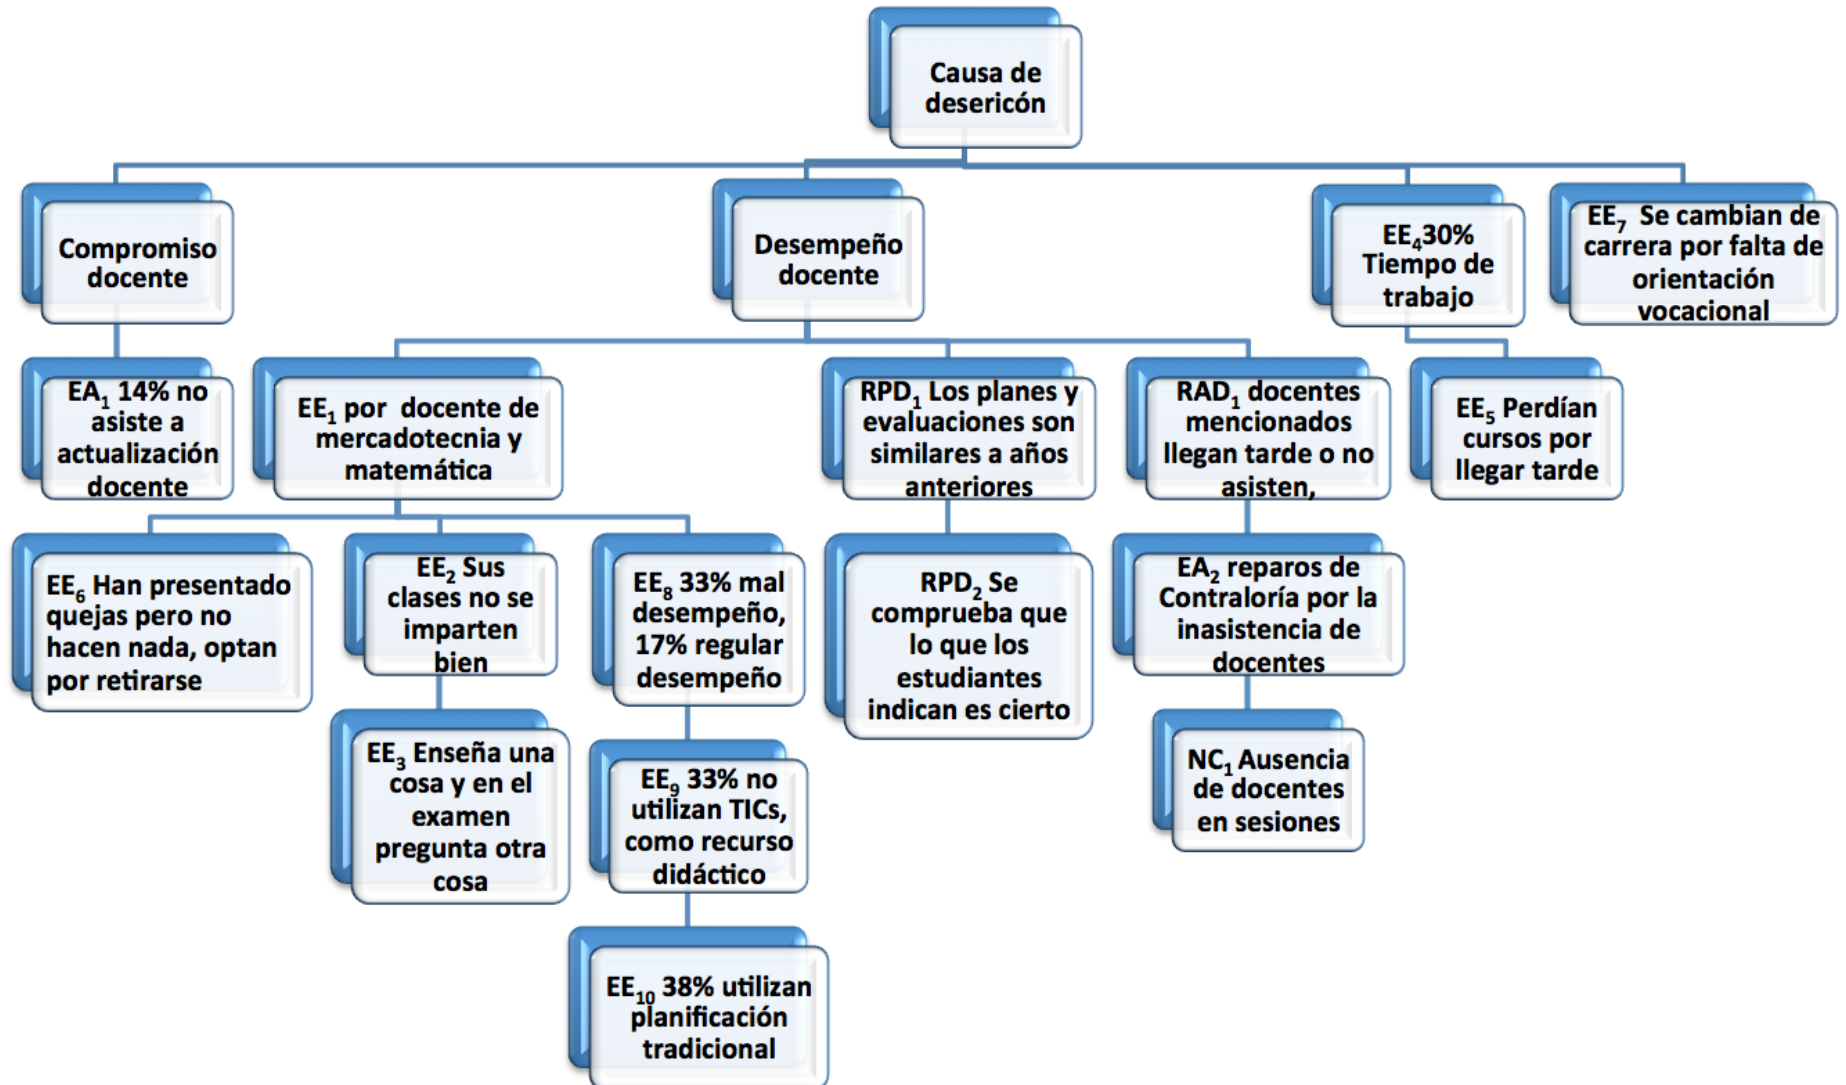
Causa de desericón

Compromiso docente

EA$_1$ 14% no asiste a actualización docente

Desempeño docente

EE$_1$ por docente de mercadotecnia y matemática

EE$_6$ Han presentado quejas pero no hacen nada, optan por retirarse

EE$_2$ Sus clases no se imparten bien

EE$_3$ Enseña una cosa y en el examen pregunta otra cosa

EE$_8$ 33% mal desempeño, 17% regular desempeño

EE$_9$ 33% no utilizan TICs, como recurso didáctico

EE$_{10}$ 38% utilizan planificación tradicional

RPD$_1$ Los planes y evaluaciones son similares a años anteriores

RPD$_2$ Se comprueba que lo que los estudiantes indican es cierto

RAD$_1$ docentes mencionados llegan tarde o no asisten,

EA$_2$ reparos de Contraloría por la inasistencia de docentes

NC$_1$ Ausencia de docentes en sesiones

EE$_4$30% Tiempo de trabajo

EE$_5$ Perdían cursos por llegar tarde

EE$_7$ Se cambian de carrera por falta de orientación vocacional